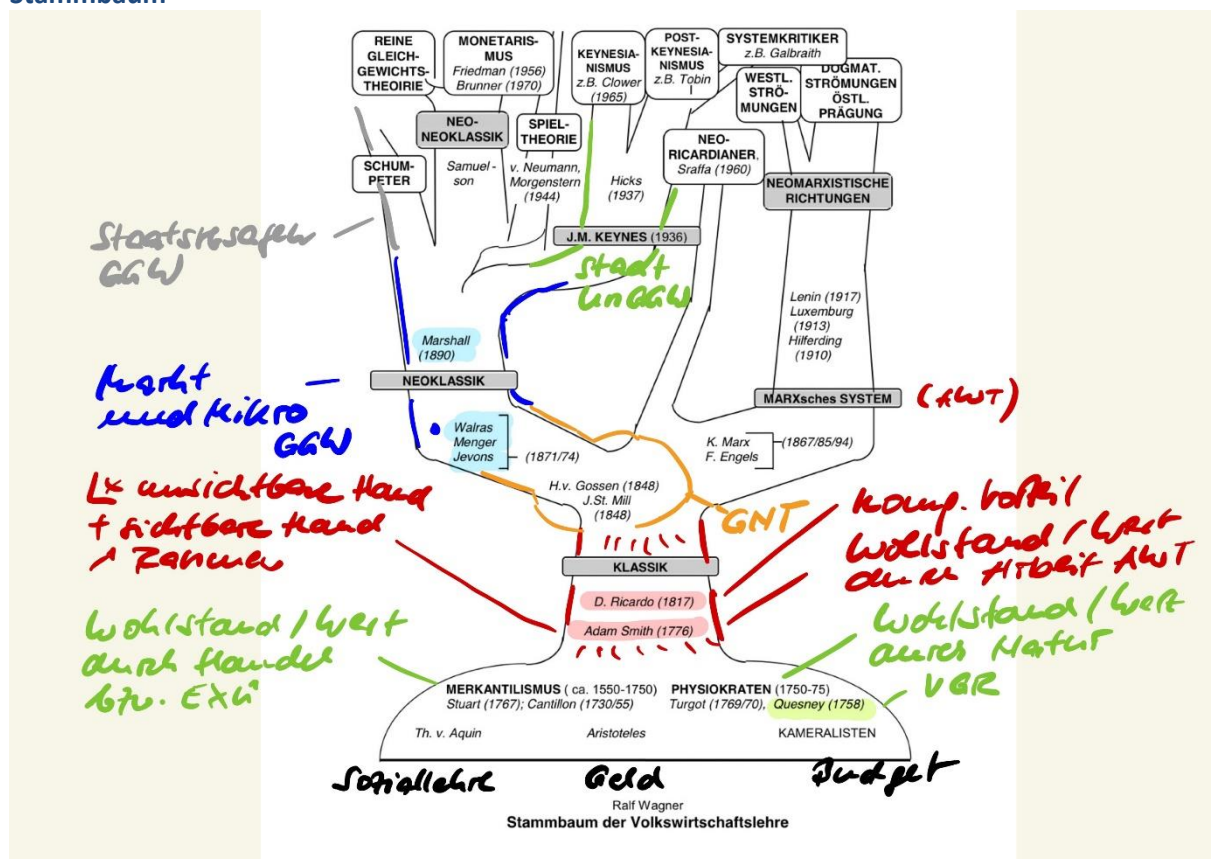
Stammbaum

REINE GLEICH-GEWICHTS-THEORIE

MONETARIS-MUS
Friedman (1956)
Brunner (1970)

KEYNESIA-NISMUS
z.B. Clower (1965)

POST-KEYNESIA-NISMUS
z.B. Tobin

SYSTEMKRITIKER
z.B. Galbraith

WESTL. STRÖ-MUNGEN

DOGMAT. STRÖMUNGEN ÖSTL. PRÄGUNG

NEO-NEOKLASSIK

SPIEL-THEORIE

NEO-RICARDIANER, Sraffa (1960)

SCHUM-PETER

Samuel-son

v. Neumann, Morgenstern (1944)

Hicks (1937)

NEOMARXISTISCHE RICHTUNGEN

Staatsversagen GGW

J.M. KEYNES (1936)

Staat Un GGW

Lenin (1917)
Luxemburg (1913)
Hilferding (1910)

Marshall (1890)

Markt und Mikro GGW

NEOKLASSIK

MARXsches SYSTEM

(AWT)

Walras
Menger
Jevons

(1871/74)

K. Marx
F. Engels

(1867/85/94)

L* unsichtbare Hand + sichtbare Hand ↗ Rahmen

H.v. Gossen (1848)
J.St. Mill (1848)

GNT

komp. Vorteil
Wohlstand / Wert durch Arbeit AWT

KLASSIK

D. Ricardo (1817)
Adam Smith (1776)

Wohlstand / Wert durch Handel bzw. Exp

Wohlstand / Wert durch Natur

VGR

MERKANTILISMUS ( ca. 1550-1750)
Stuart (1767); Cantillon (1730/55)

PHYSIOKRATEN (1750-75)
Turgot (1769/70), Quesney (1758)

Th. v. Aquin

Aristoteles

KAMERALISTEN

Soziallehre

Geld

Budget

Ralf Wagner
Stammbaum der Volkswirtschaftslehre